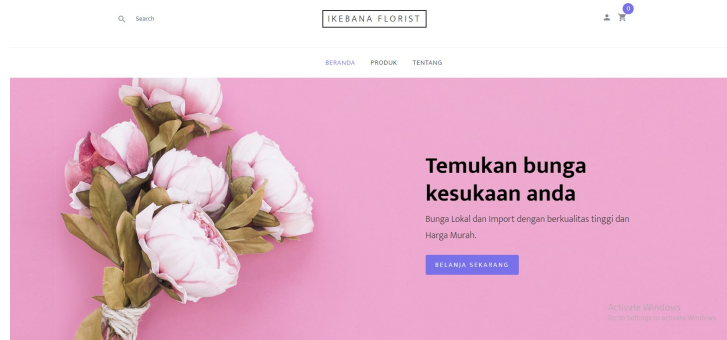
Search

IKEBANA FLORIST

0

BERANDA PRODUK TENTANG

Temukan bunga kesukaan anda

Bunga Lokal dan Import dengan berkualitas tinggi dan Harga Murah.

BELANJA SEKARANG

Activate Windows
Go to Settings to activate Windows.